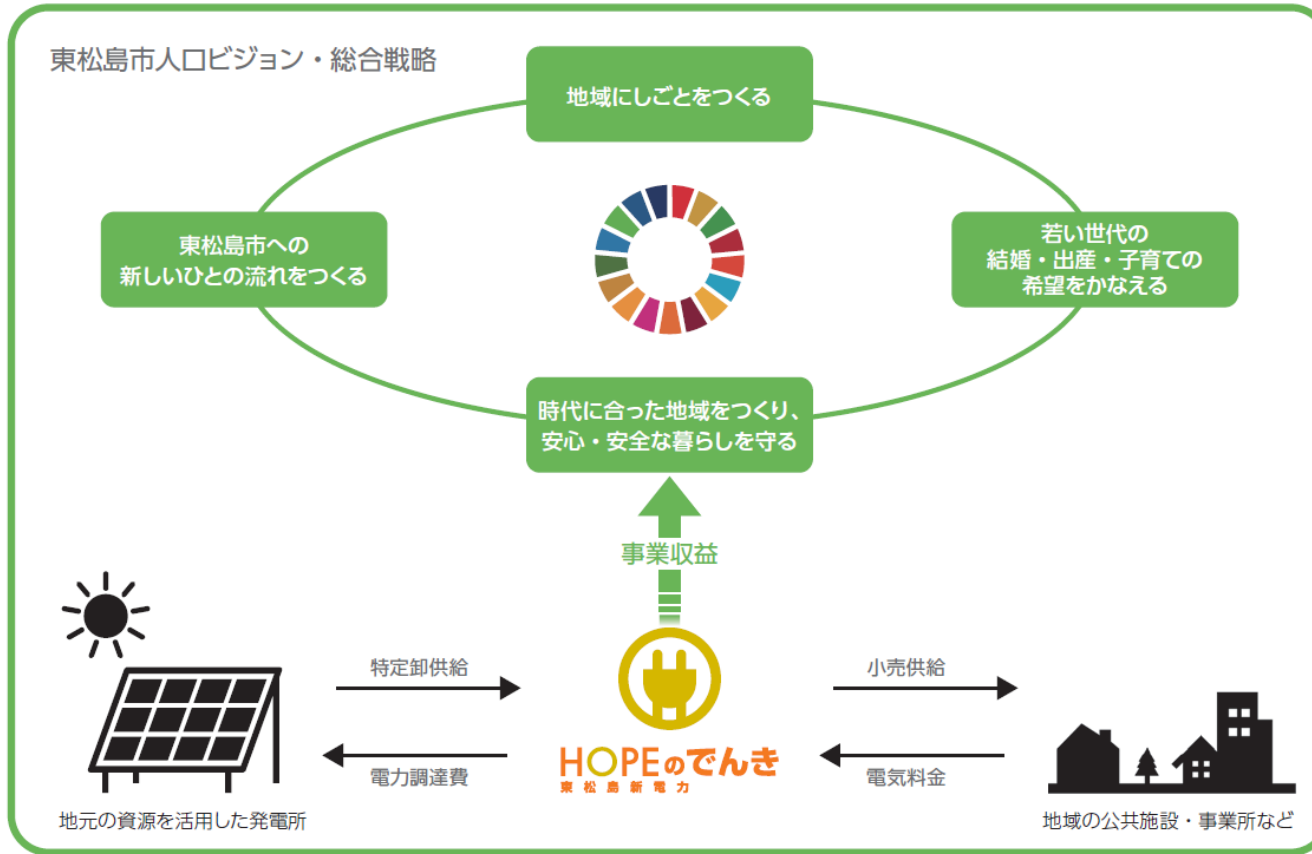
東松島市人口ビジョン・総合戦略

地域にしごとをつくる

東松島市への新しいひとの流れをつくる

若い世代の結婚・出産・子育ての希望をかなえる

時代に合った地域をつくり、安心・安全な暮らしを守る

事業収益

特定卸供給

電力調達費

小売供給

電気料金

HOPEのでんき
東松島新電力

地元の資源を活用した発電所

地域の公共施設・事業所など